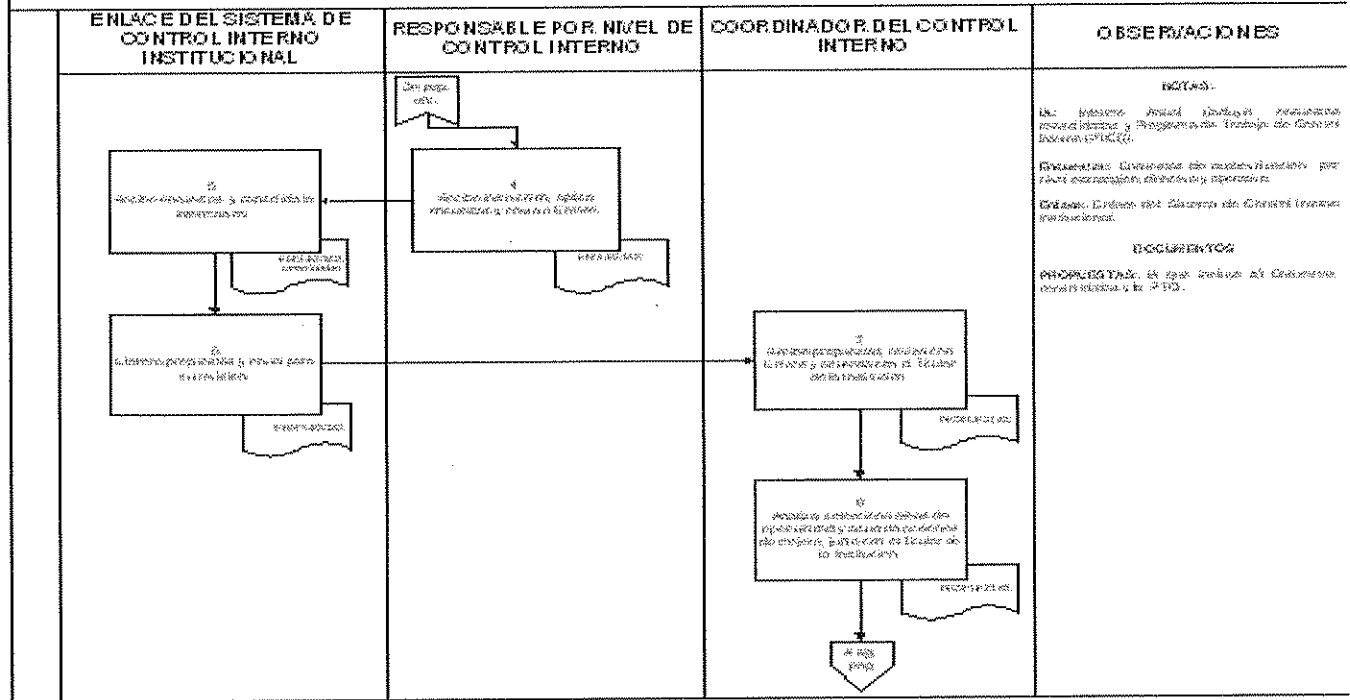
| ENLACE DEL SISTEMA DE CONTROL INTERNO INSTITUCIONAL | RESPONSABLE POR NIVEL DE CONTROL INTERNO | COORDINADOR DEL CONTROL INTERNO | OBSERVACIONES |
|---|---|---|---|
| 5 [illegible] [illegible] 6 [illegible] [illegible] | De pag. ant. 4 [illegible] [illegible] | 7 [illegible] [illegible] 8 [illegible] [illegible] A sig. pag. | NOTAS: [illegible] DOCUMENTOS PROPUESTAS: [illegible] |